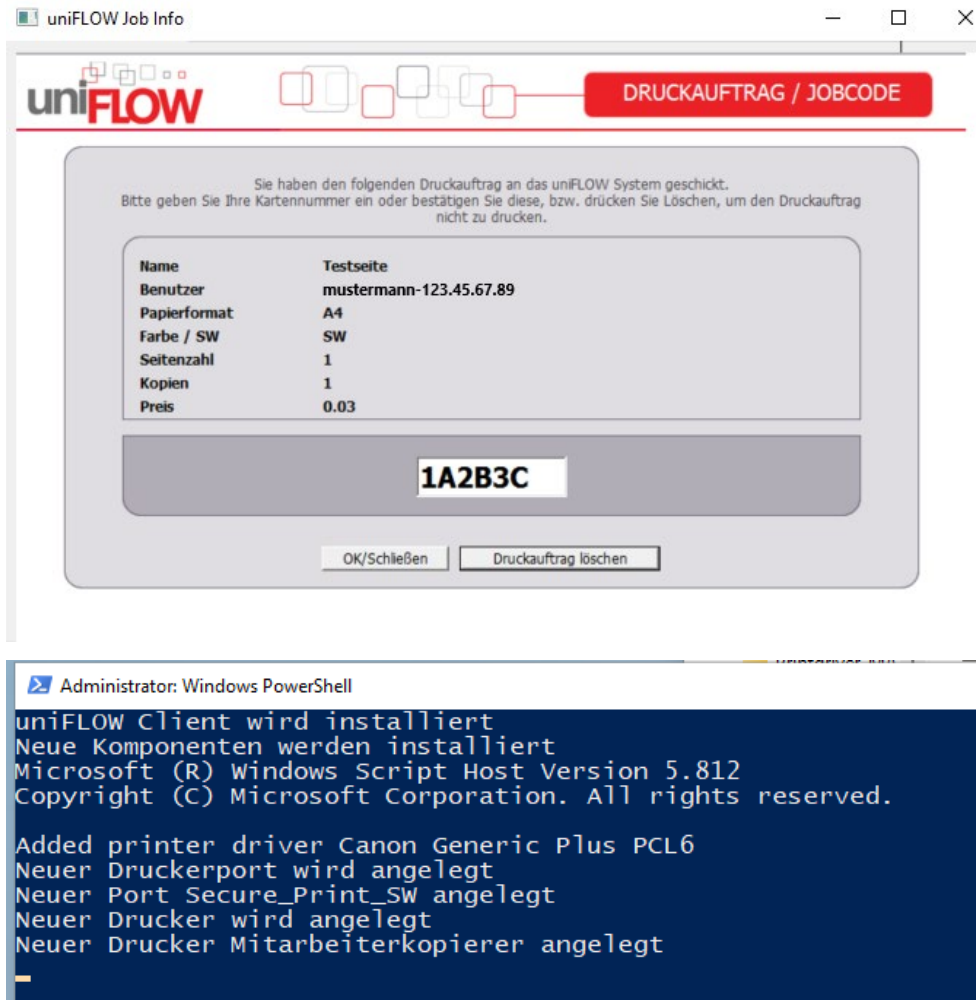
uniFLOW Job Info

uniFLOW

DRUCKAUFTRAG / JOBCODE

Sie haben den folgenden Druckauftrag an das uniFLOW System geschickt. Bitte geben Sie Ihre Kartennummer ein oder bestätigen Sie diese, bzw. drücken Sie Löschen, um den Druckauftrag nicht zu drucken.

| | |
|---|---|
| Name | Testseite |
| Benutzer | mustermann-123.45.67.89 |
| Papierformat | A4 |
| Farbe / SW | SW |
| Seitenzahl | 1 |
| Kopien | 1 |
| Preis | 0.03 |

1A2B3C

OK/Schließen

Druckauftrag löschen

Administrator: Windows PowerShell

uniFLOW Client wird installiert
Neue Komponenten werden installiert
Microsoft (R) Windows Script Host Version 5.812
Copyright (C) Microsoft Corporation. All rights reserved.

Added printer driver Canon Generic Plus PCL6
Neuer Druckerport wird angelegt
Neuer Port Secure_Print_SW angelegt
Neuer Drucker wird angelegt
Neuer Drucker Mitarbeiterkopierer angelegt